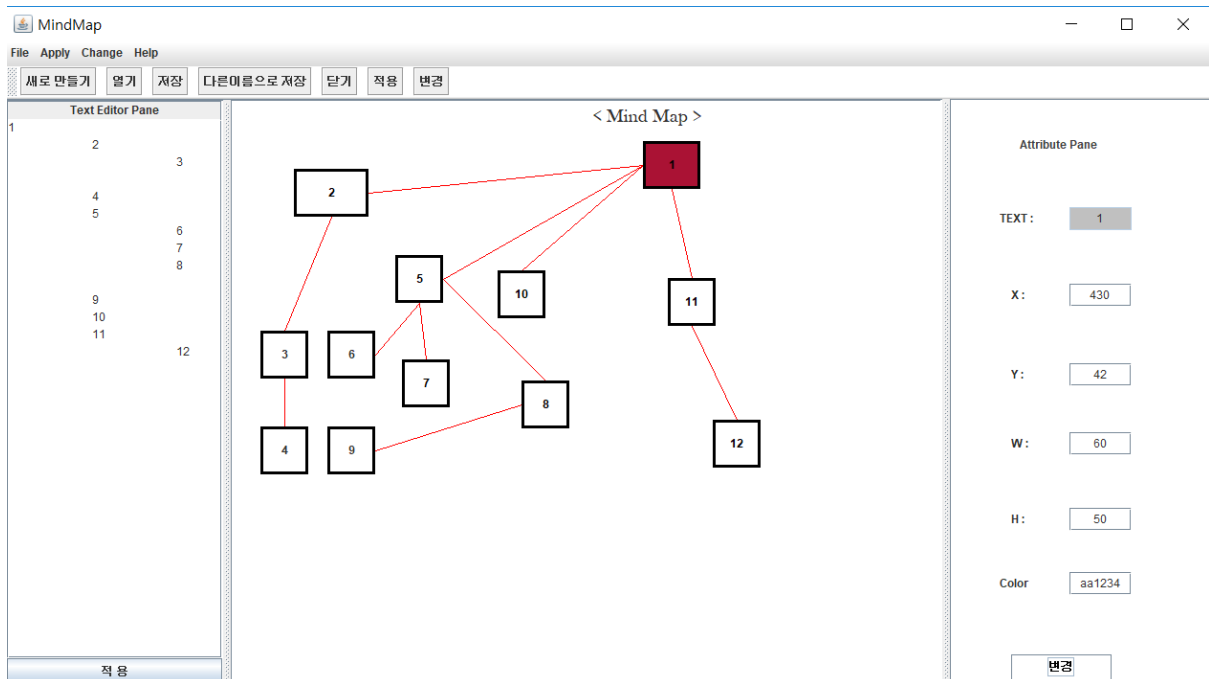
MindMap

File Apply Change Help

새로 만들기 열기 저장 다른이름으로 저장 닫기 적용 변경

Text Editor Pane

1
2
3
4
5
6
7
8
9
10
11
12

적 용

< Mind Map >

1
2
5
10
11
3
6
7
8
4
9
12

Attribute Pane

TEXT : 1

X : 430

Y : 42

W : 60

H : 50

Color aa1234

변경